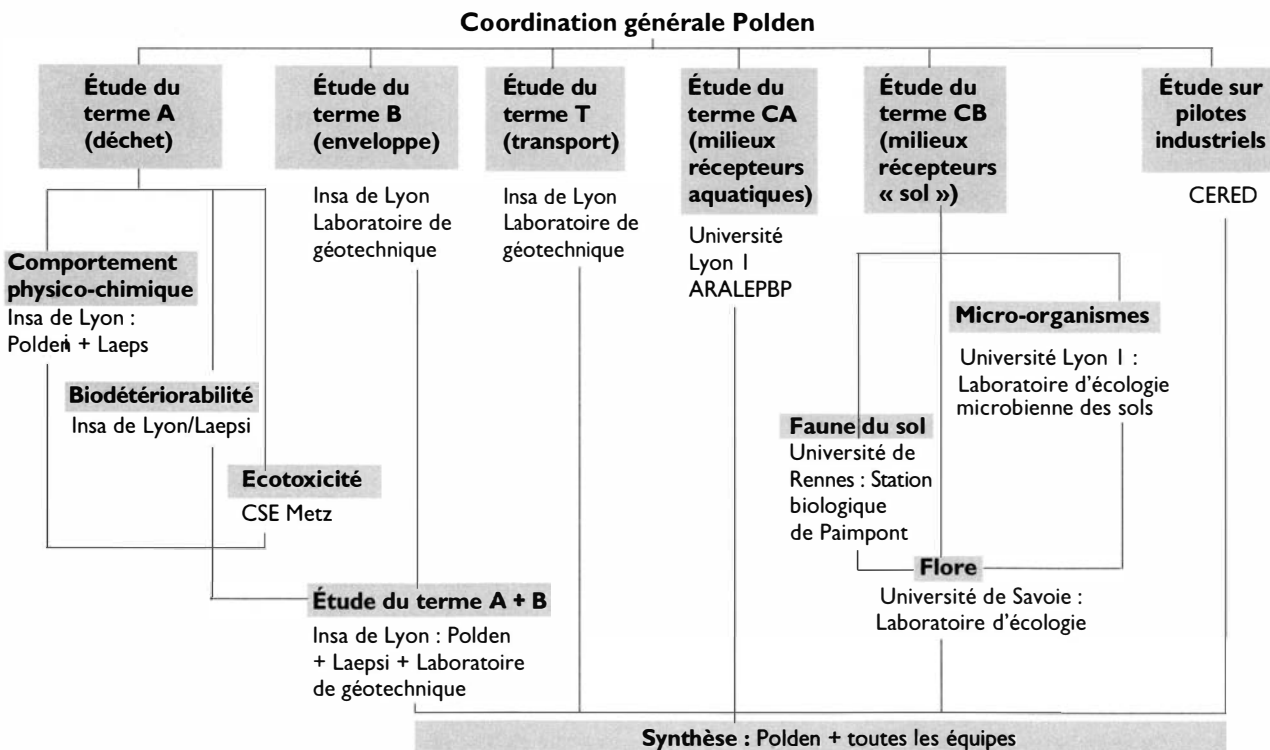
Coordination générale Polden

Étude du terme A (déchet)

Étude du terme B (enveloppe)

Insa de Lyon Laboratoire de géotechnique

Étude du terme T (transport)

Insa de Lyon Laboratoire de géotechnique

Étude du terme CA (milieux récepteurs aquatiques)

Université Lyon I ARALEPBP

Étude du terme CB (milieux récepteurs « sol »)

Étude sur pilotes industriels

CERED

Comportement physico-chimique
Insa de Lyon : Polden + Laeps

Biodétériorabilité
Insa de Lyon/Laepsi

Ecotoxicité
CSE Metz

Micro-organismes
Université Lyon I : Laboratoire d'écologie microbienne des sols

Faune du sol
Université de Rennes : Station biologique de Paimpont

Flore
Université de Savoie : Laboratoire d'écologie

Étude du terme A + B
Insa de Lyon : Polden + Laepsi + Laboratoire de géotechnique

Synthèse : Polden + toutes les équipes